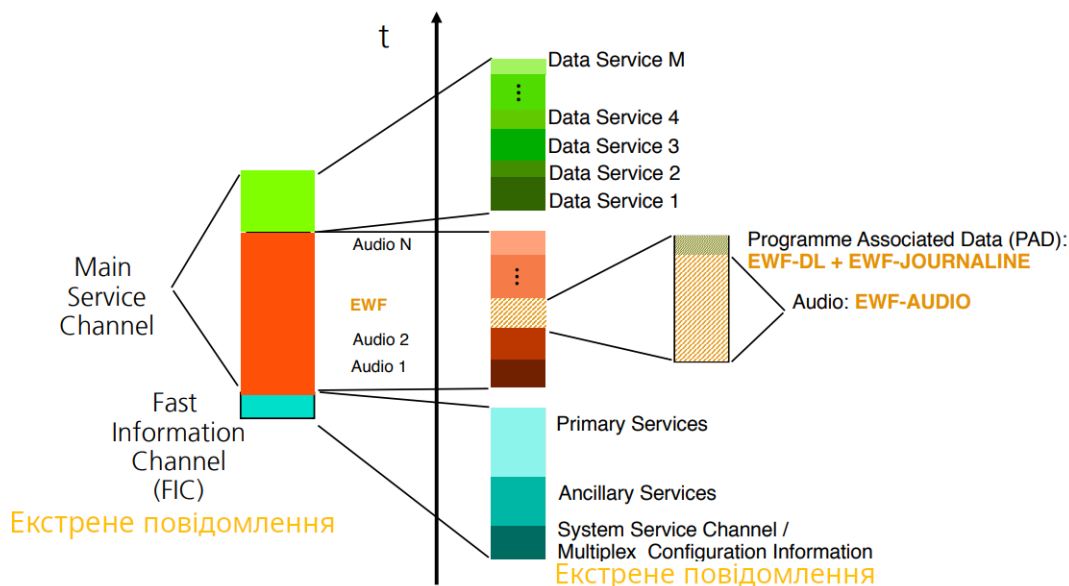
t

Data Service M
⋮
Data Service 4
Data Service 3
Data Service 2
Data Service 1

Main Service Channel

Audio N
⋮
EWF
Audio 2
Audio 1

Programme Associated Data (PAD):
EWF-DL + EWF-JOURNALINE

Audio: EWF-AUDIO

Fast Information Channel (FIC)
Екстрене повідомлення

Primary Services
Ancillary Services
System Service Channel / Multiplex Configuration Information
Екстрене повідомлення